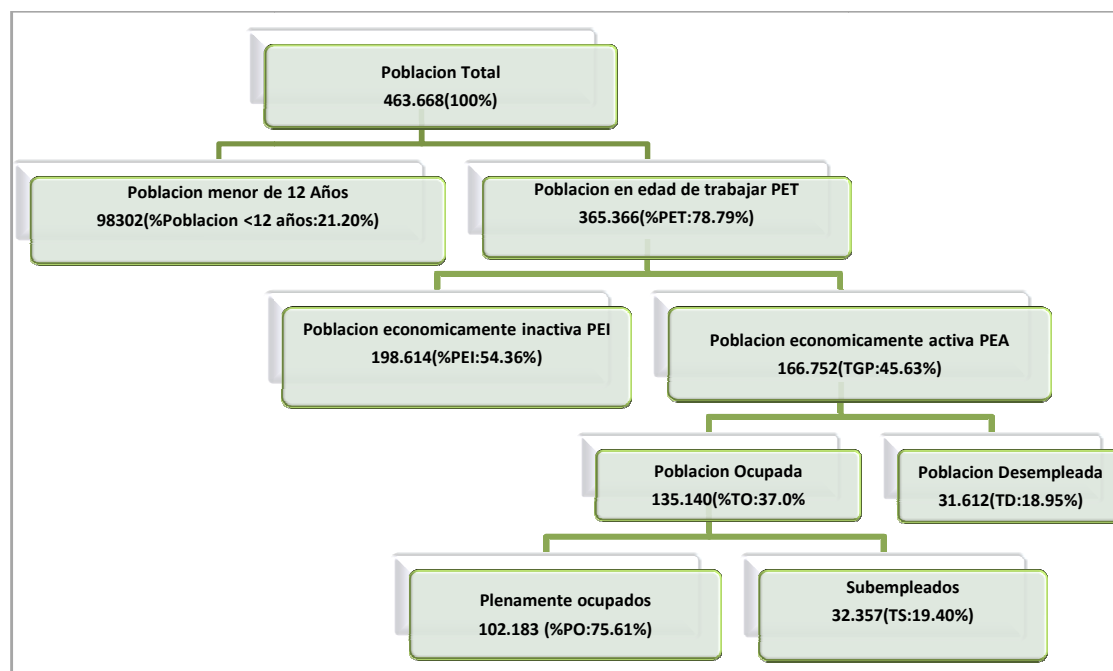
Poblacion Total
463.668(100%)

Poblacion menor de 12 Años
98302(%Poblacion <12 años:21.20%)

Poblacion en edad de trabajar PET
365.366(%PET:78.79%)

Poblacion economicamente inactiva PEI
198.614(%PEI:54.36%)

Poblacion economicamente activa PEA
166.752(TGP:45.63%)

Poblacion Ocupada
135.140(%TO:37.0%

Poblacion Desempleada
31.612(TD:18.95%)

Plenamente ocupados
102.183 (%PO:75.61%)

Subempleados
32.357(TS:19.40%)